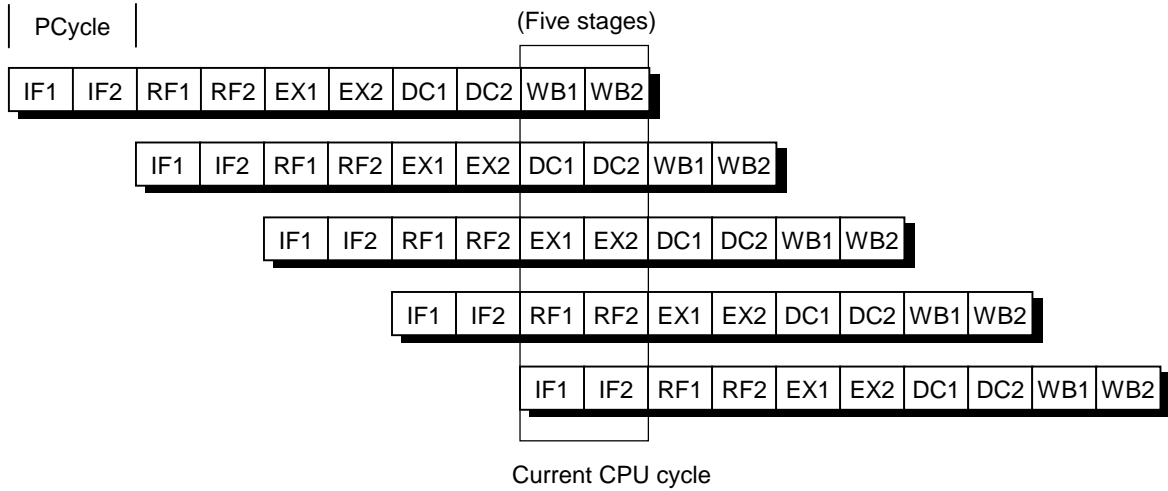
PCycle

(Five stages)

IF1 IF2 RF1 RF2 EX1 EX2 DC1 DC2 WB1 WB2

IF1 IF2 RF1 RF2 EX1 EX2 DC1 DC2 WB1 WB2

IF1 IF2 RF1 RF2 EX1 EX2 DC1 DC2 WB1 WB2

IF1 IF2 RF1 RF2 EX1 EX2 DC1 DC2 WB1 WB2

IF1 IF2 RF1 RF2 EX1 EX2 DC1 DC2 WB1 WB2

Current CPU cycle